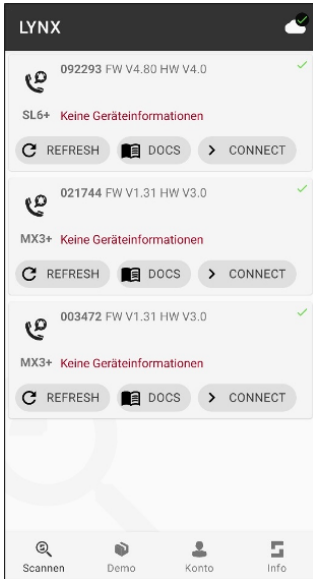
LYNX

092293 FW V4.80 HW V4.0
SL6+ Keine Geräteinformationen
REFRESH DOCS CONNECT

021744 FW V1.31 HW V3.0
MX3+ Keine Geräteinformationen
REFRESH DOCS CONNECT

003472 FW V1.31 HW V3.0
MX3+ Keine Geräteinformationen
REFRESH DOCS CONNECT

Scannen Demo Konto Info